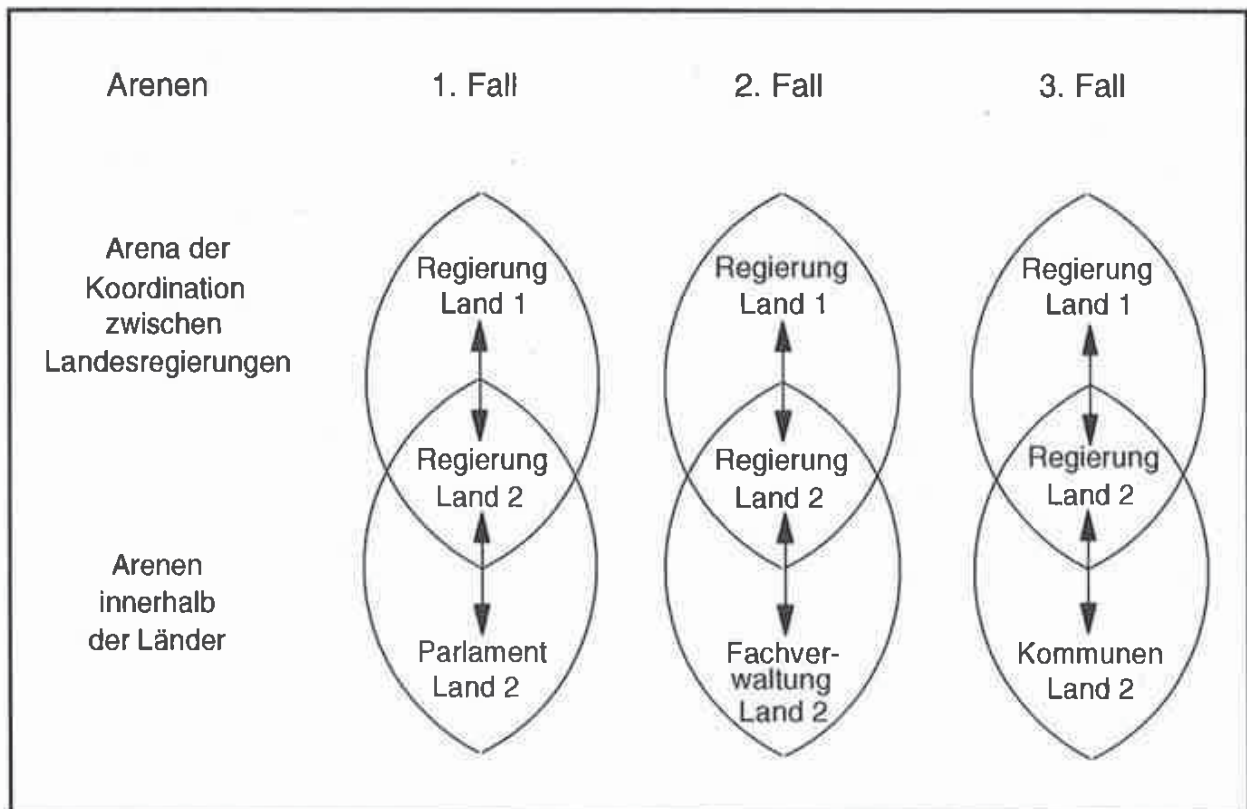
Arenen

1. Fall

2. Fall

3. Fall

Arena der Koordination zwischen Landesregierungen

Arenen innerhalb der Länder

Regierung Land 1

Regierung Land 2

Parlament Land 2

Regierung Land 1

Regierung Land 2

Fachverwaltung Land 2

Regierung Land 1

Regierung Land 2

Kommunen Land 2